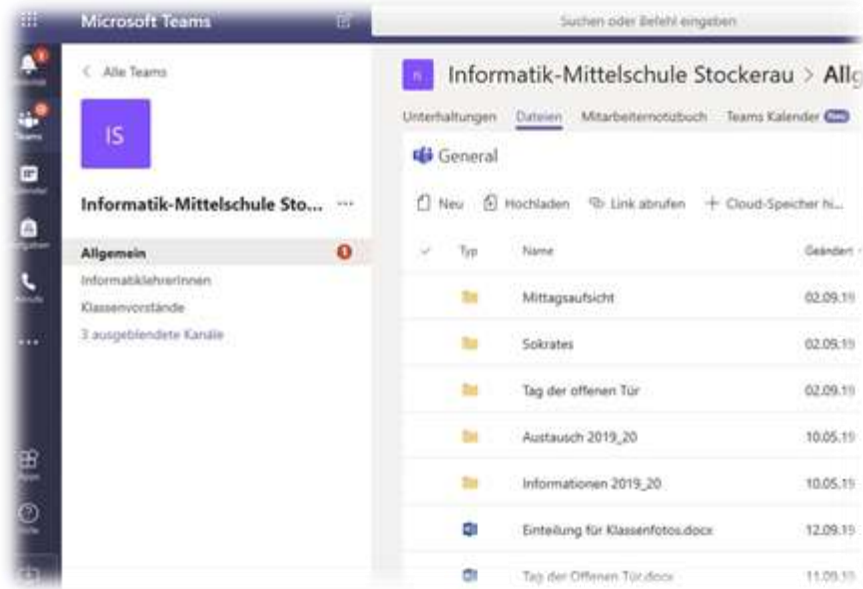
Microsoft Teams

Suchen oder Befehl eingeben

Aktivität

Teams

Kalender

Aufgaben

Anrufe

...

Apps

Hilfe

< Alle Teams

IS

Informatik-Mittelschule Sto... ...

Allgemein

InformatiklehrerInnen

Klassenvorstände

3 ausgeblendete Kanäle

IS Informatik-Mittelschule Stockerau > Allg

Unterhaltungen Dateien Mitarbeiternotizbuch Teams Kalender Neu

General

Neu Hochladen Link abrufen + Cloud-Speicher hi...

| Typ | Name | Geändert |
|---|---|---|
| | Mittagsaufsicht | 02.09.19 |
| | Sokrates | 02.09.19 |
| | Tag der offenen Tür | 02.09.19 |
| | Austausch 2019_20 | 10.05.19 |
| | Informationen 2019_20 | 10.05.19 |
| | Einteilung für Klassenfotos.docx | 12.09.19 |
| | Tag der Offenen Tür.docx | 11.09.19 |